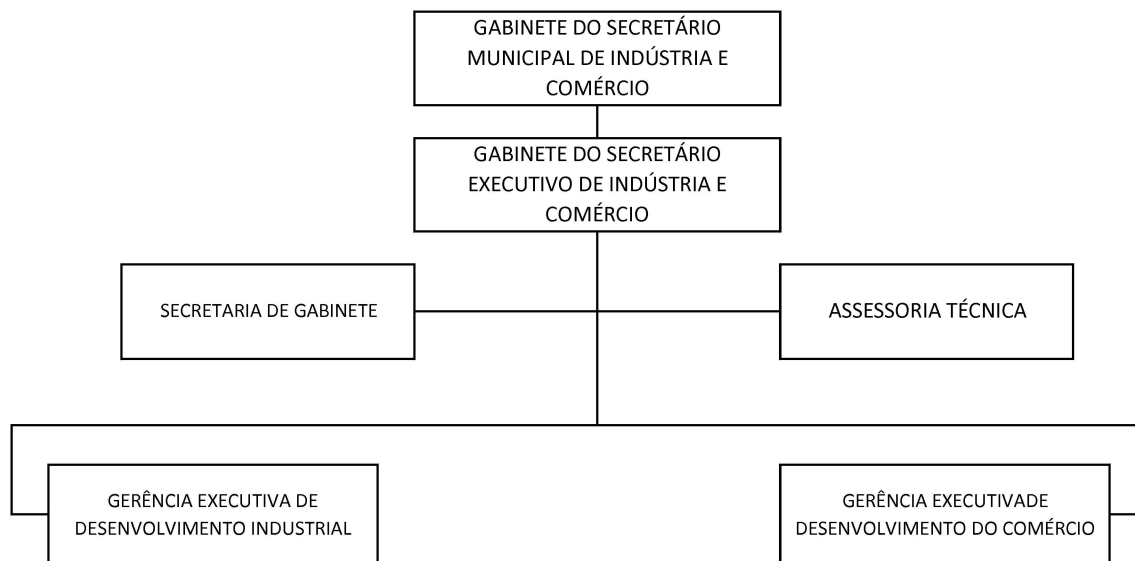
GABINETE DO SECRETÁRIO MUNICIPAL DE INDÚSTRIA E COMÉRCIO

GABINETE DO SECRETÁRIO EXECUTIVO DE INDÚSTRIA E COMÉRCIO

SECRETARIA DE GABINETE

ASSESSORIA TÉCNICA

GERÊNCIA EXECUTIVA DE DESENVOLVIMENTO INDUSTRIAL

GERÊNCIA EXECUTIVADE DESENVOLVIMENTO DO COMÉRCIO